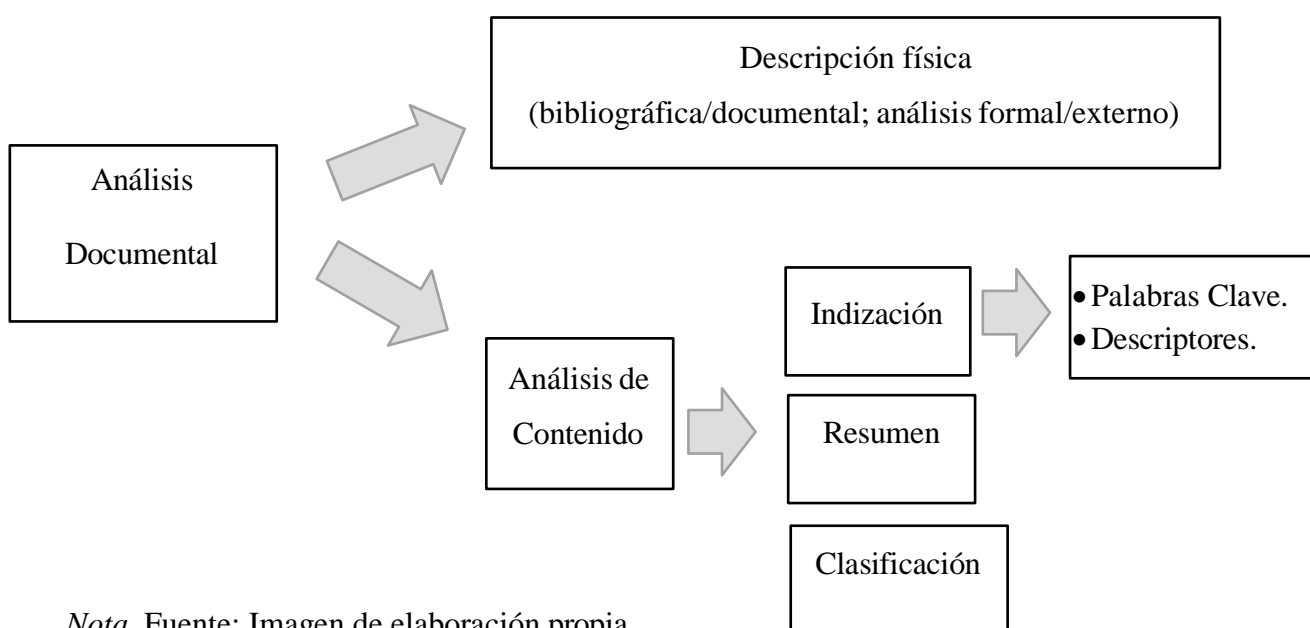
Análisis Documental

Descripción física
(bibliográfica/documental; análisis formal/externo)

Análisis de Contenido

Indización

• Palabras Clave.
• Descriptores.

Resumen

Clasificación

*Nota.* Fuente: Imagen de elaboración propia.